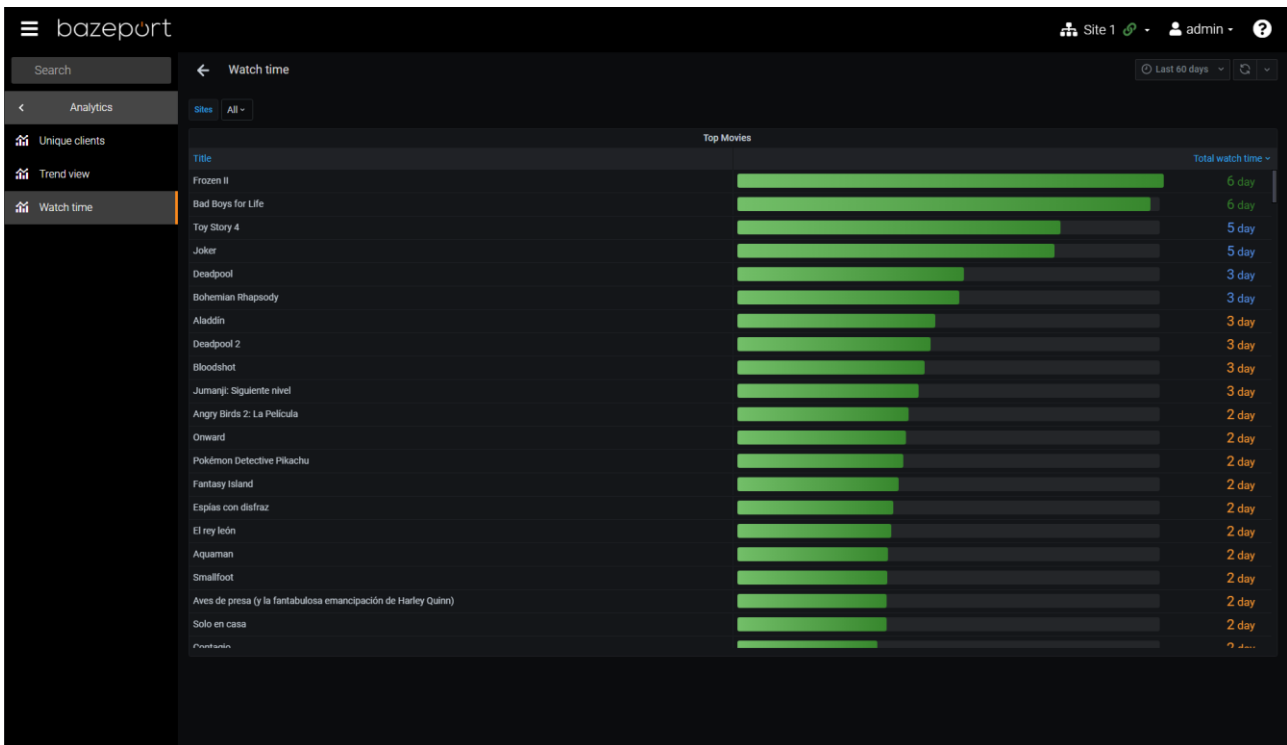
bazeport

Site 1 admin

Search

Analytics

Unique clients

Trend view

Watch time

Watch time

Last 60 days

Sites All

Top Movies

| Title | Total watch time |
|---|---|
| Frozen II | 6 day |
| Bad Boys for Life | 6 day |
| Toy Story 4 | 5 day |
| Joker | 5 day |
| Deadpool | 3 day |
| Bohemian Rhapsody | 3 day |
| Aladdín | 3 day |
| Deadpool 2 | 3 day |
| Bloodshot | 3 day |
| Jumanji: Siguiente nivel | 3 day |
| Angry Birds 2: La Película | 2 day |
| Onward | 2 day |
| Pokémon Detective Pikachu | 2 day |
| Fantasy Island | 2 day |
| Espías con disfraz | 2 day |
| El rey león | 2 day |
| Aquaman | 2 day |
| Smallfoot | 2 day |
| Aves de presa (y la fantabulosa emancipación de Harley Quinn) | 2 day |
| Solo en casa | 2 day |
| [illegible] | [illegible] |